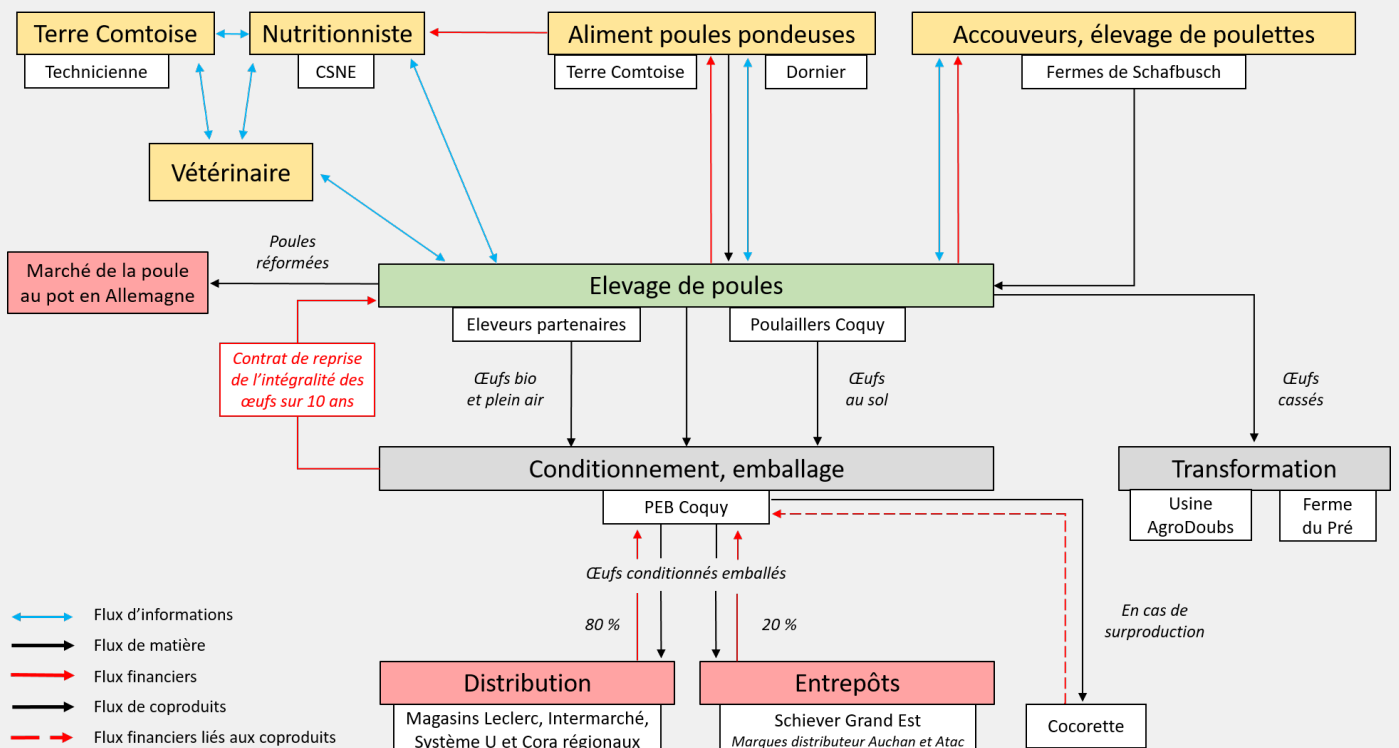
Terre Comtoise
Technicienne

Nutritionniste
CSNE

Aliment poules pondeuses
Terre Comtoise
Dornier

Accouveurs, élevage de poulettes
Fermes de Schafbusch

Vétérinaire

Marché de la poule au pot en Allemagne

Poules réformées

Elevage de poules
Eleveurs partenaires
Poulaillers Coquy

Contrat de reprise de l'intégralité des œufs sur 10 ans

Œufs bio et plein air

Œufs au sol

Œufs cassés

Conditionnement, emballage
PEB Coquy

Transformation
Usine AgroDoubs
Ferme du Pré

Œufs conditionnés emballés

80 %

20 %

En cas de surproduction

Distribution
Magasins Leclerc, Intermarché, Système U et Cora régionaux

Entrepôts
Schiever Grand Est
Marques distributeur Auchan et Atac

Cocorette

Flux d'informations
Flux de matière
Flux financiers
Flux de coproduits
Flux financiers liés aux coproduits